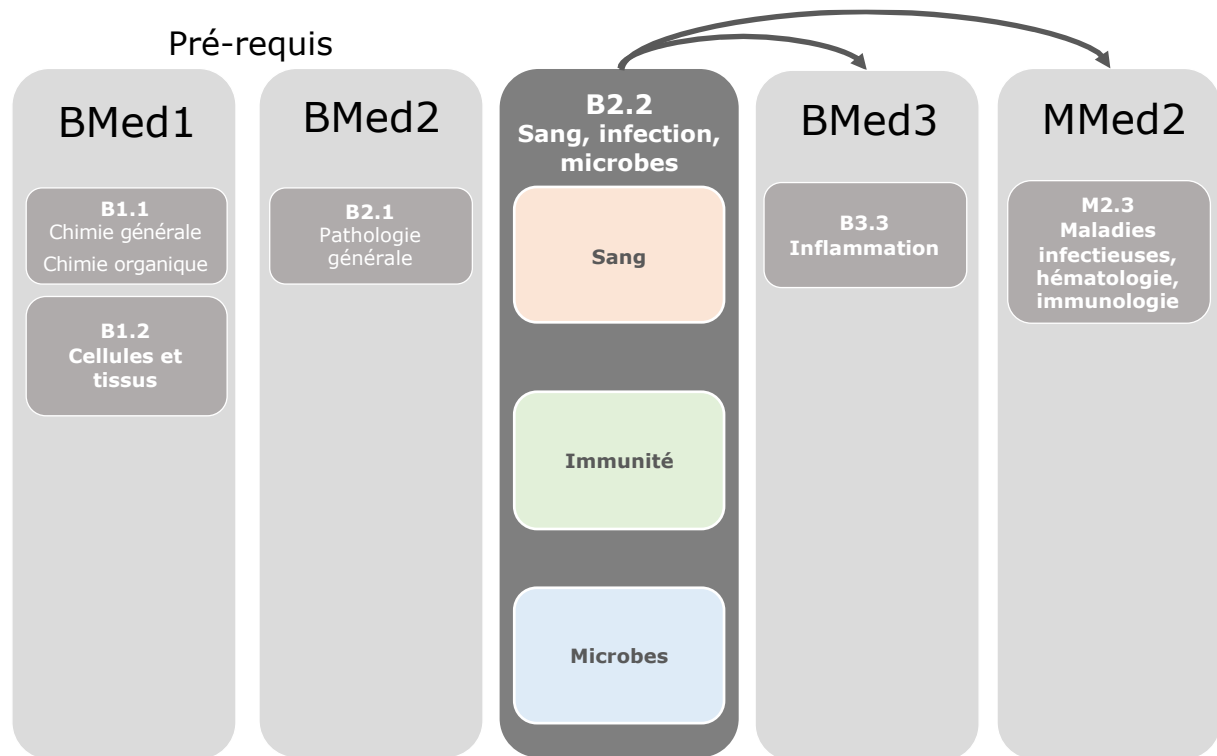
Pré-requis

BMed1

B1.1
Chimie générale
Chimie organique

B1.2
Cellules et tissus

BMed2

B2.1
Pathologie générale

B2.2
Sang, infection, microbes

Sang

Immunité

Microbes

BMed3

B3.3
Inflammation

MMed2

M2.3
Maladies infectieuses, hématologie, immunologie